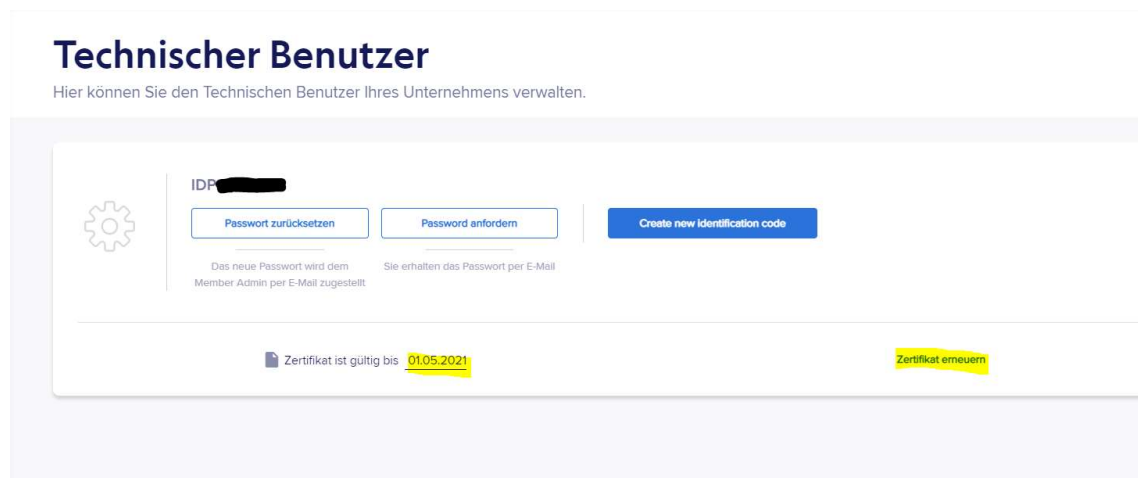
Technischer Benutzer

Hier können Sie den Technischen Benutzer Ihres Unternehmens verwalten.

IDP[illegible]

Passwort zurücksetzen

Password anfordern

Create new identification code

Das neue Passwort wird dem Member Admin per E-Mail zugestellt

Sie erhalten das Passwort per E-Mail

Zertifikat ist gültig bis 01.05.2021

Zertifikat erneuern